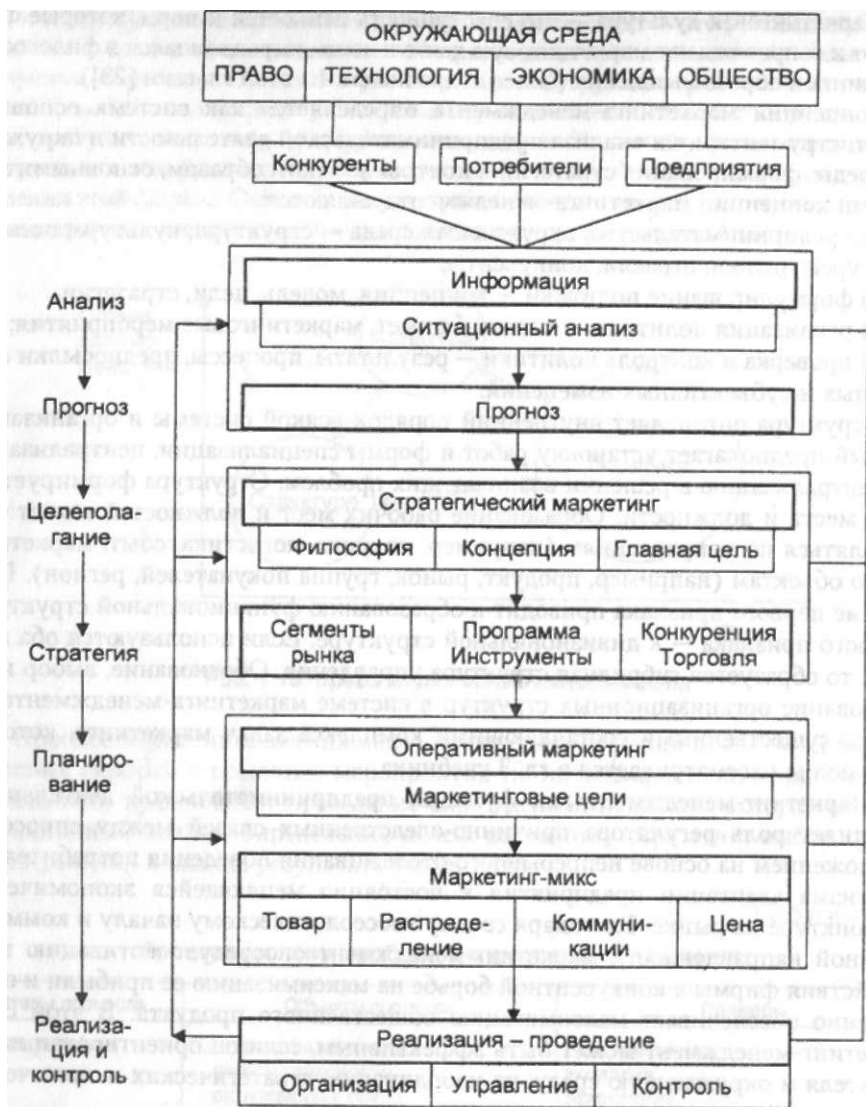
ОКРУЖАЮЩАЯ СРЕДА
ПРАВО
ТЕХНОЛОГИЯ
ЭКОНОМИКА
ОБЩЕСТВО

Конкуренты
Потребители
Предприятия

Информация
Ситуационный анализ
Прогноз

Стратегический маркетинг
Философия
Концепция
Главная цель
Сегменты рынка
Программа Инструменты
Конкуренция Торговля

Оперативный маркетинг
Маркетинговые цели
Маркетинг-микс
Товар
Распределение
Коммуникации
Цена

Реализация – проведение
Организация
Управление
Контроль

Анализ
Прогноз
Целеполагание
Стратегия
Планирование
Реализация и контроль